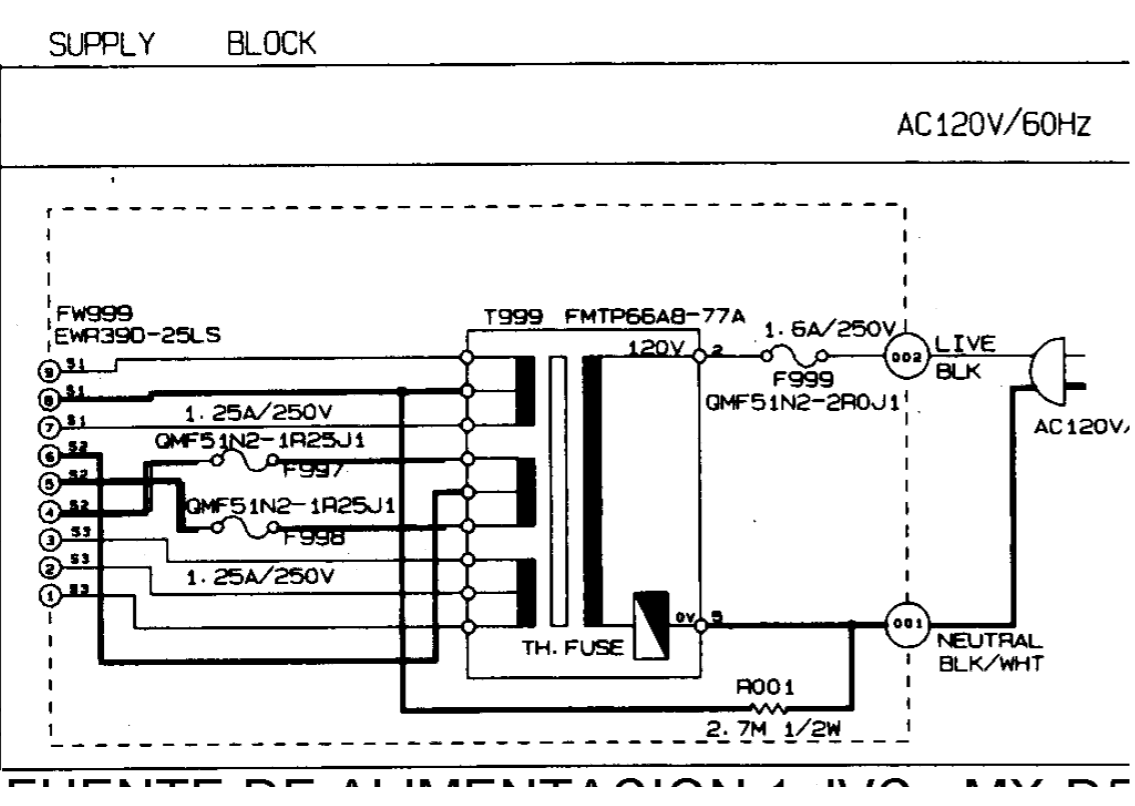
SUPPLY BLOCK

AC120V/60Hz

FW999
EWR39D-25LS

9 S1
8 S1
7 S1
6 S2
5 S2
4 S2
3 S3
2 S3
1 S3

1.25A/250V
QMF51N2-1R25J1
F997
QMF51N2-1R25J1
F998
1.25A/250V

T999 FMTP66A8-77A
120V 2
0V 5
TH. FUSE

1.6A/250V
F999
QMF51N2-2R0J1

002 LIVE BLK
001 NEUTRAL BLK/WHT

AC120V/

R001
2.7M 1/2W

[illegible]